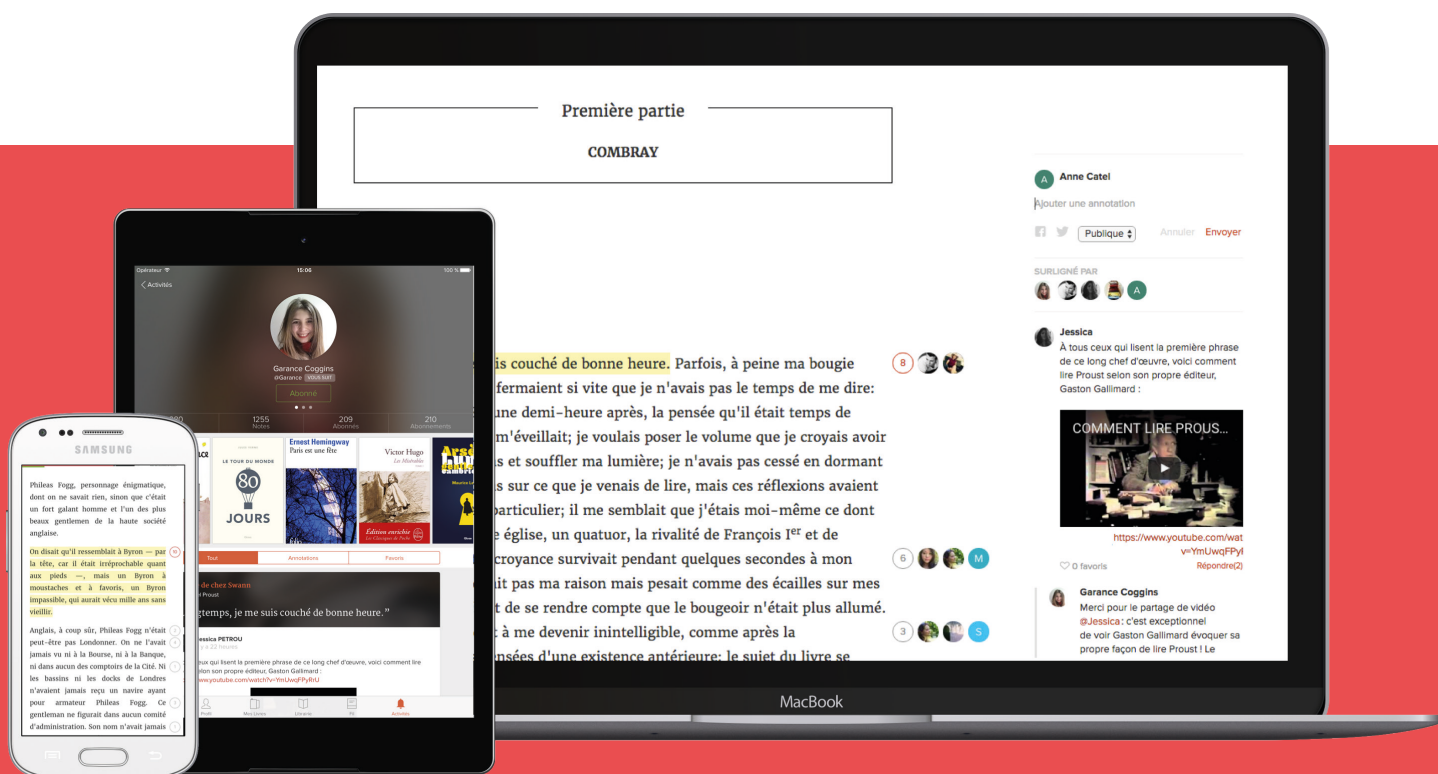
Première partie

COMBRAY

is couché de bonne heure. Parfois, à peine ma bougie fermaient si vite que je n'avais pas le temps de me dire: une demi-heure après, la pensée qu'il était temps de m'éveillait; je voulais poser le volume que je croyais avoir is et souffler ma lumière; je n'avais pas cessé en dormant s sur ce que je venais de lire, mais ces réflexions avaient particulier; il me semblait que j'étais moi-même ce dont e église, un quatuor, la rivalité de François I$^{er}$ et de croyance survivait pendant quelques secondes à mon it pas ma raison mais pesait comme des écailles sur mes t de se rendre compte que le bougeoir n'était plus allumé. t à me devenir inintelligible, comme après la nsées d'une existence antérieure; le sujet du livre se

8
6
M
3
S

Anne Catel
Ajouter une annotation
Publique
Annuler Envoyer

SURLIGNÉ PAR
A

Jessica
À tous ceux qui lisent la première phrase de ce long chef d'œuvre, voici comment lire Proust selon son propre éditeur, Gaston Gallimard :

COMMENT LIRE PROUS...

https://www.youtube.com/wat v=YmUwqFPyI
0 favoris
Répondre(2)

Garance Coggins
Merci pour le partage de vidéo @Jessica : c'est exceptionnel de voir Gaston Gallimard évoquer sa propre façon de lire Proust ! Le

MacBook

Opérateur 15:06 100 %
Activités
Garance Coggins
@Garance VOUS SUIT
Abonné
1255 Notes
209 Abonnés
210 Abonnements
LE TOUR DU MONDE 80 JOURS
Ernest Hemingway Paris est une fête
Victor Hugo Les Misérables Édition enrichie
Tout Annotations Favoris
de chez Swann
Proust
gtemps, je me suis couché de bonne heure."
Jessica PETROU
eux qui lisent la première phrase de ce long chef d'œuvre, voici comment lire selon son propre éditeur, Gaston Gallimard :
youtube.com/watch?v=YmUwqFPyRrU
Profil Mes Livres Librairie Fil Activités

SAMSUNG
Phileas Fogg, personnage énigmatique, dont on ne savait rien, sinon que c'était un fort galant homme et l'un des plus beaux gentlemen de la haute société anglaise.

On disait qu'il ressemblait à Byron — par la tête, car il était irréprochable quant aux pieds —, mais un Byron à moustaches et à favoris, un Byron impassible, qui aurait vécu mille ans sans vieillir.

Anglais, à coup sûr, Phileas Fogg n'était peut-être pas Londonner. On ne l'avait jamais vu ni à la Bourse, ni à la Banque, ni dans aucun des comptoirs de la Cité. Ni les bassins ni les docks de Londres n'avaient jamais reçu un navire ayant pour armateur Phileas Fogg. Ce gentleman ne figurait dans aucun comité d'administration. Son nom n'avait jamais